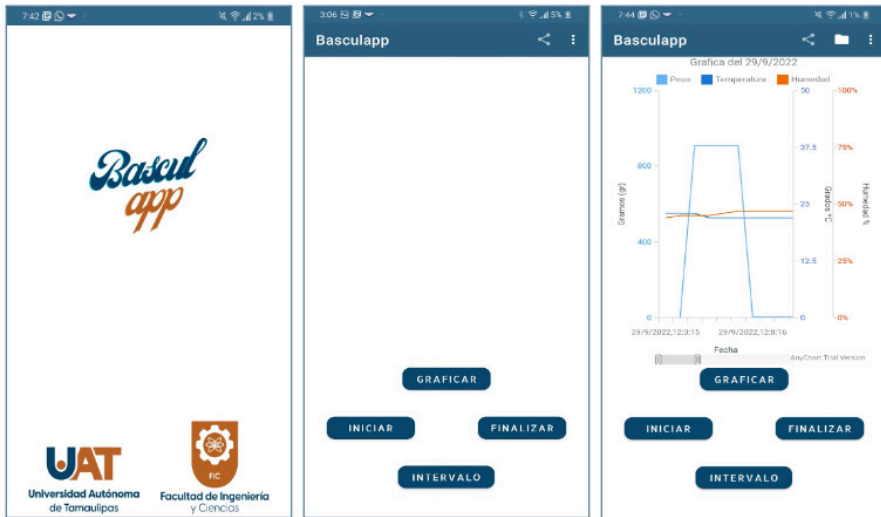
7:42 2%

Bascul app

UAT
Universidad Autónoma de Tamaulipas

FIC
Facultad de Ingeniería y Ciencias

3:06 5%

Basculapp

GRAFICAR

INICIAR

FINALIZAR

INTERVALO

7:44 1%

Basculapp

Grafica del 29/9/2022

Peso Temperatura Humedad

1200
800
400
0

50
37.5
25
12.5
0

100%
75%
50%
25%
0%

Gramos (gr)

Grados °C

Humedad %

29/9/2022,12:3:15
29/9/2022,12:8:16

Fecha

AnyChart Trial Version

GRAFICAR

INICIAR

FINALIZAR

INTERVALO